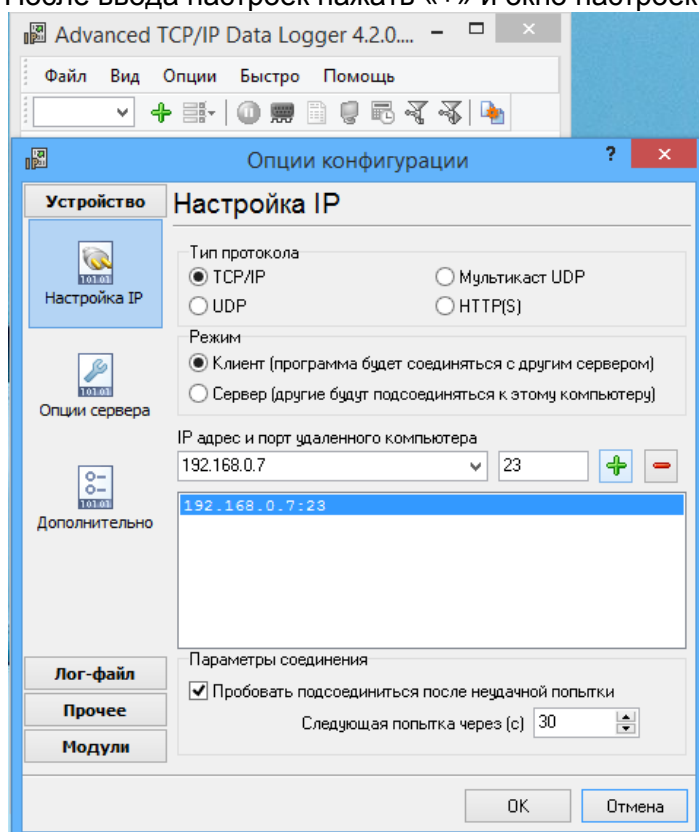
После ввода настроек нажать «+» и окно настроек

Advanced TCP/IP Data Logger 4.2.0....

Файл Вид Опции Быстро Помощь

Опции конфигурации

?

Устройство

Настройка IP

Настройка IP

Опции сервера

Дополнительно

Тип протокола

TCP/IP

Мультикаст UDP

UDP

HTTP(S)

Режим

Клиент (программа будет соединяться с другим сервером)

Сервер (другие будут подсоединяться к этому компьютеру)

IP адрес и порт удаленного компьютера

192.168.0.7

23

192.168.0.7:23

Лог-файл

Прочее

Модули

Параметры соединения

Пробовать подсоединиться после неудачной попытки

Следующая попытка через (с) 30

OK

Отмена